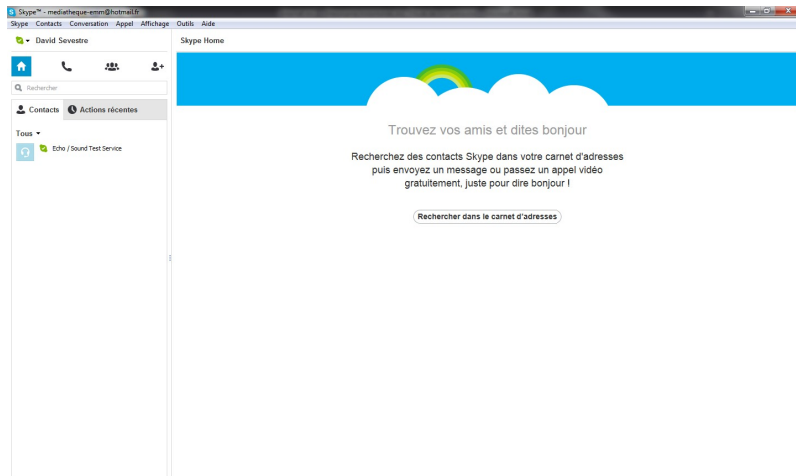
Skype™ - mediatheque-emm@hotmail.fr

Skype Contacts Conversation Appel Affichage Outils Aide

David Sevestre

Skype Home

Rechercher

Contacts Actions récentes

Tous

Echo / Sound Test Service

Trouvez vos amis et dites bonjour

Recherchez des contacts Skype dans votre carnet d'adresses puis envoyez un message ou passez un appel vidéo gratuitement, juste pour dire bonjour !

Rechercher dans le carnet d'adresses